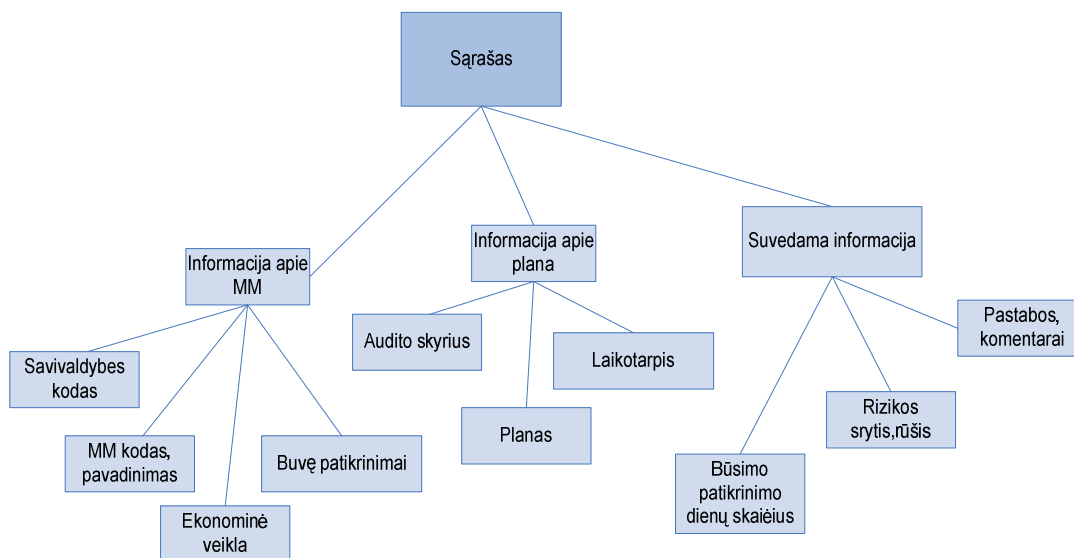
Sąrašas

Informacija apie MM

Savivaldybes kodas

MM kodas, pavadinimas

Ekonominė veikla

Buvę patikrinimai

Informacija apie plana

Audito skyrius

Planas

Laikotarpis

Suvedama informacija

Pastabos, komentarai

Rizikos srytis,rūšis

Būsimo patikrinimo dienų skaiėius